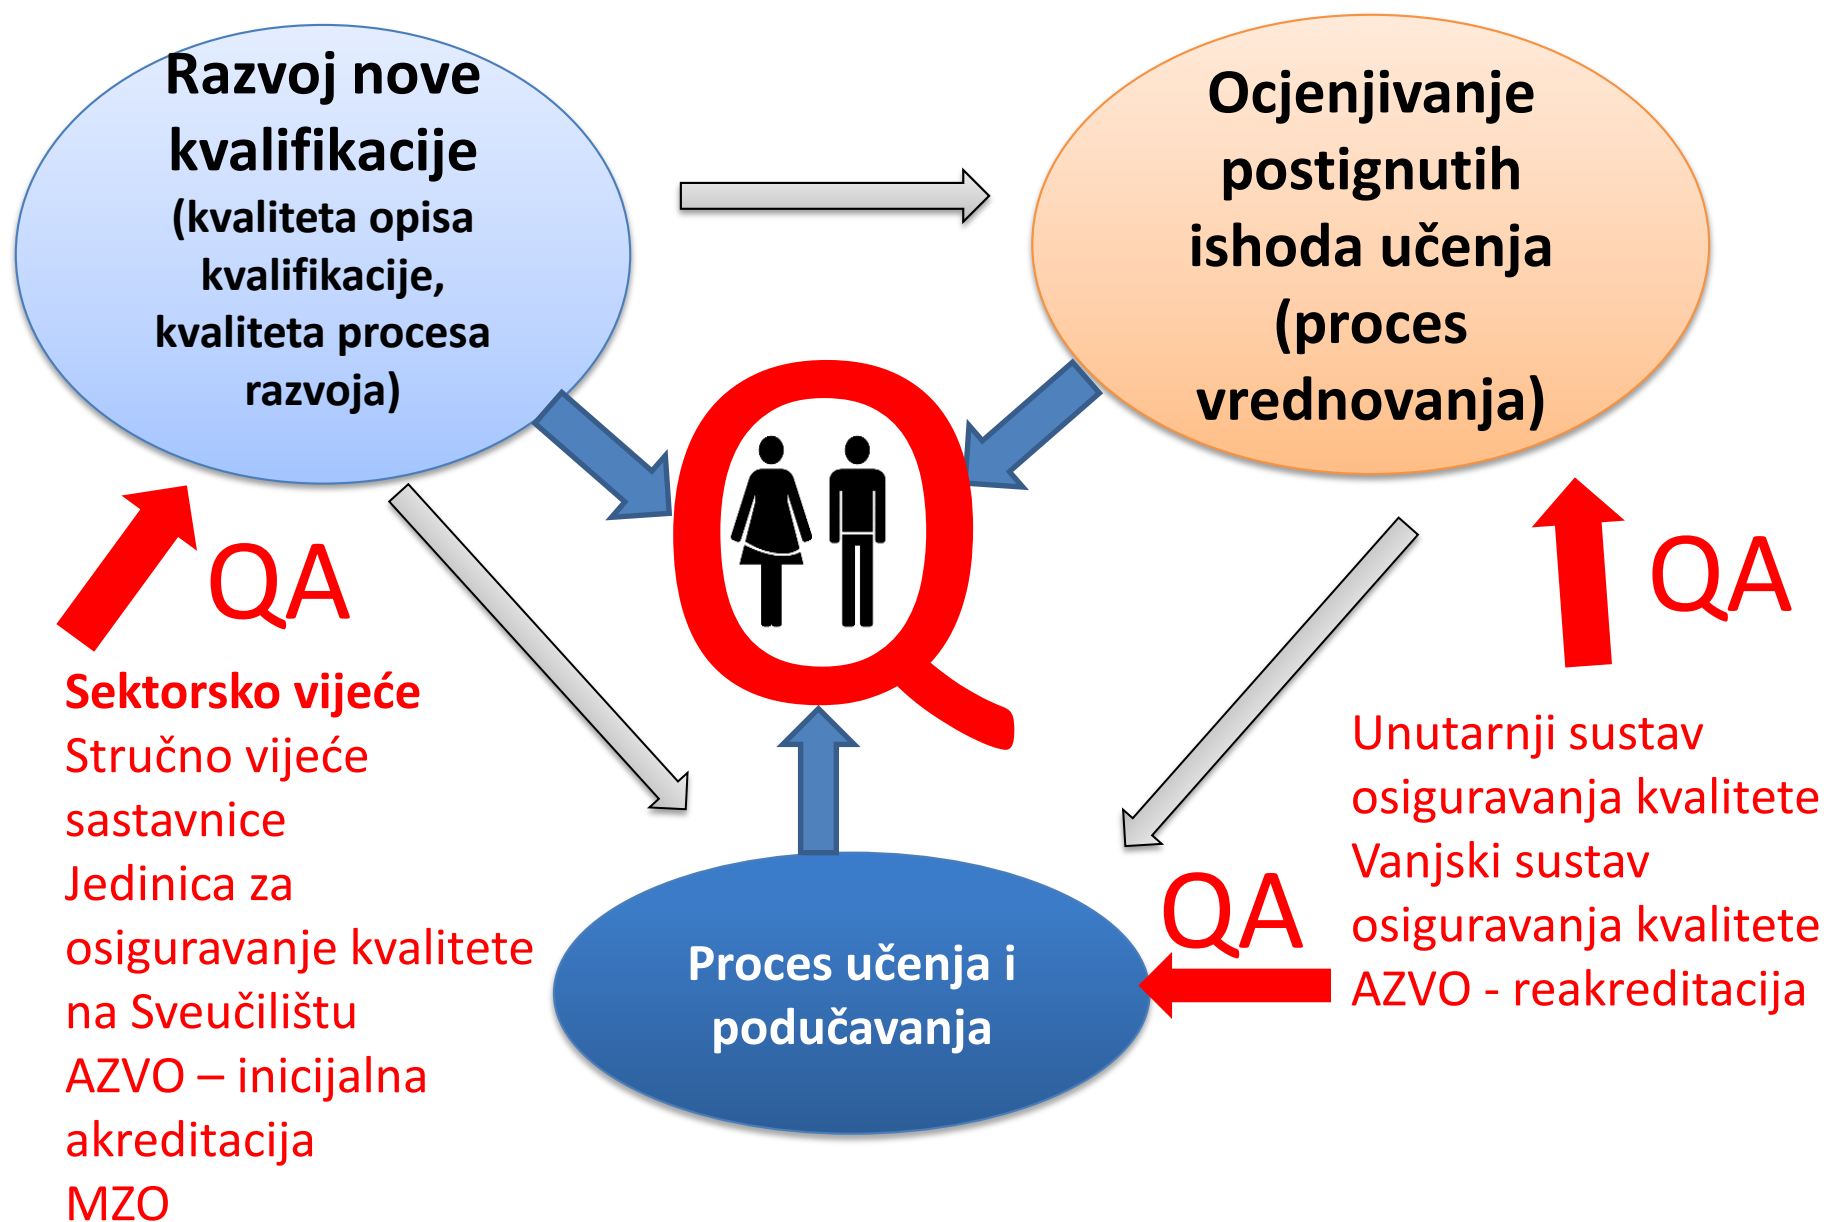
Razvoj nove kvalifikacije (kvaliteta opisa kvalifikacije, kvaliteta procesa razvoja)

Ocjenjivanje postignutih ishoda učenja (proces vrednovanja)

Q

QA

Sektorsko vijeće
Stručno vijeće sastavnice
Jedinica za osiguravanje kvalitete na Sveučilištu
AZVO – inicijalna akreditacija
MZO

QA

Unutarnji sustav osiguravanja kvalitete
Vanjski sustav osiguravanja kvalitete
AZVO - reakreditacija

QA

Proces učenja i podučavanja